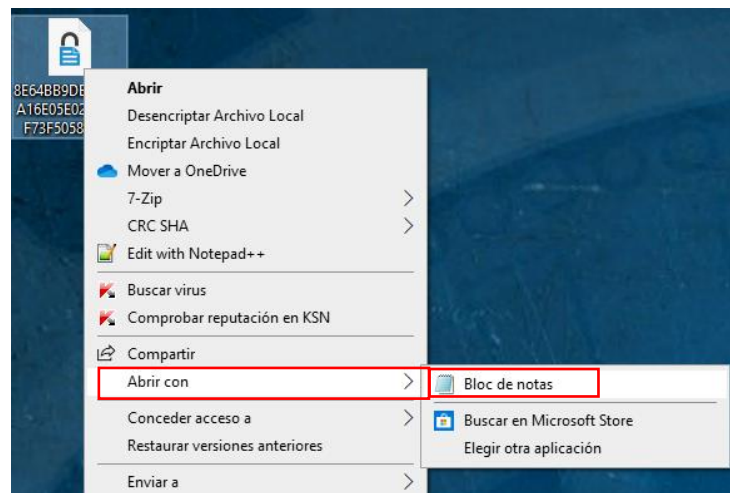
8E64BB9DE
A16E05E02
F73F5058

Abrir
Desencriptar Archivo Local
Encriptar Archivo Local
Mover a OneDrive
7-Zip
CRC SHA
Edit with Notepad++
Buscar virus
Comprobar reputación en KSN
Compartir
Abrir con
Conceder acceso a
Restaurar versiones anteriores
Enviar a

Bloc de notas
Buscar en Microsoft Store
Elegir otra aplicación